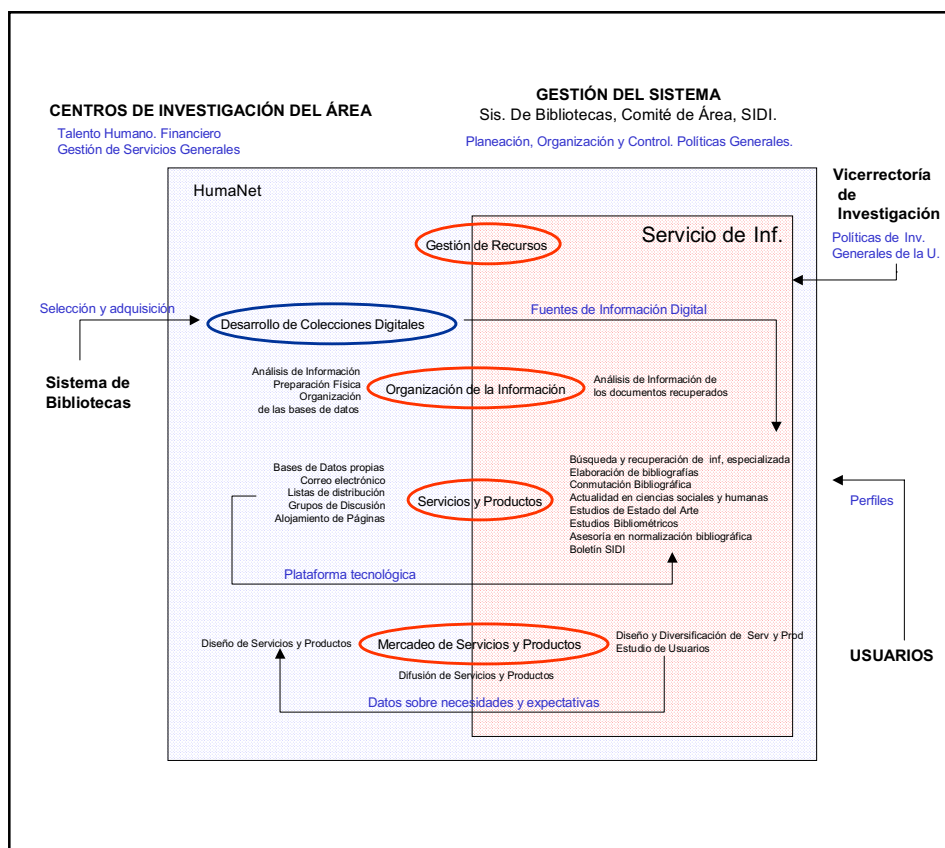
GESTIÓN DEL SISTEMA
Sis. De Bibliotecas, Comité de Área, SIDI.
Planeación, Organización y Control. Políticas Generales.

CENTROS DE INVESTIGACIÓN DEL ÁREA
Talento Humano. Financiero
Gestión de Servicios Generales

Vicerrectoría de Investigación
Políticas de Inv. Generales de la U.

HumaNet

Servicio de Inf.

Gestión de Recursos

Selección y adquisición

Desarrollo de Colecciones Digitales

Fuentes de Información Digital

Sistema de Bibliotecas

Análisis de Información
Preparación Física
Organización
de las bases de datos

Organización de la Información

Análisis de Información de los documentos recuperados

Bases de Datos propias
Correo electrónico
Listas de distribución
Grupos de Discusión
Alojamiento de Páginas

Servicios y Productos

Búsqueda y recuperación de inf, especializada
Elaboración de bibliografías
Conmutación Bibliográfica
Actualidad en ciencias sociales y humanas
Estudios de Estado del Arte
Estudios Bibliométricos
Asesoría en normalización bibliográfica
Boletín SIDI

Perfiles

Plataforma tecnológica

Diseño de Servicios y Productos

Mercadeo de Servicios y Productos

Diseño y Diversificación de Serv y Prod
Estudio de Usuarios

USUARIOS

Difusión de Servicios y Productos

Datos sobre necesidades y expectativas